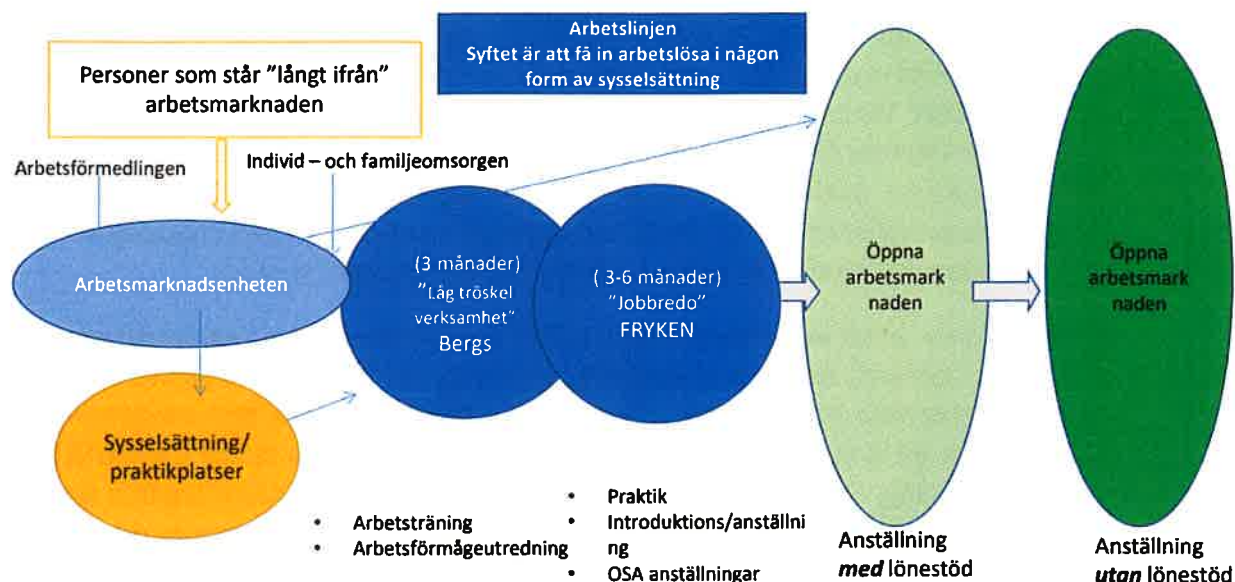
Arbetslinjen
Syftet är att få in arbetslösa i någon form av sysselsättning

Personer som står "långt ifrån" arbetsmarknaden

Arbetsförmedlingen

Individ – och familjeomsorgen

Arbetsmarknadsenheten

(3 månader)
"Låg tröskel verksamhet"
Bergs

( 3-6 månader)
"Jobbredo"
FRYKEN

Öppna arbetsmark naden

Öppna arbetsmark naden

Sysselsättning/ praktikplatser

• Arbetsträning
• Arbetsförmågeutredning

• Praktik
• Introduktions/anställning
• OSA anställningar

Anställning *med* lönestöd

Anställning *utan* lönestöd